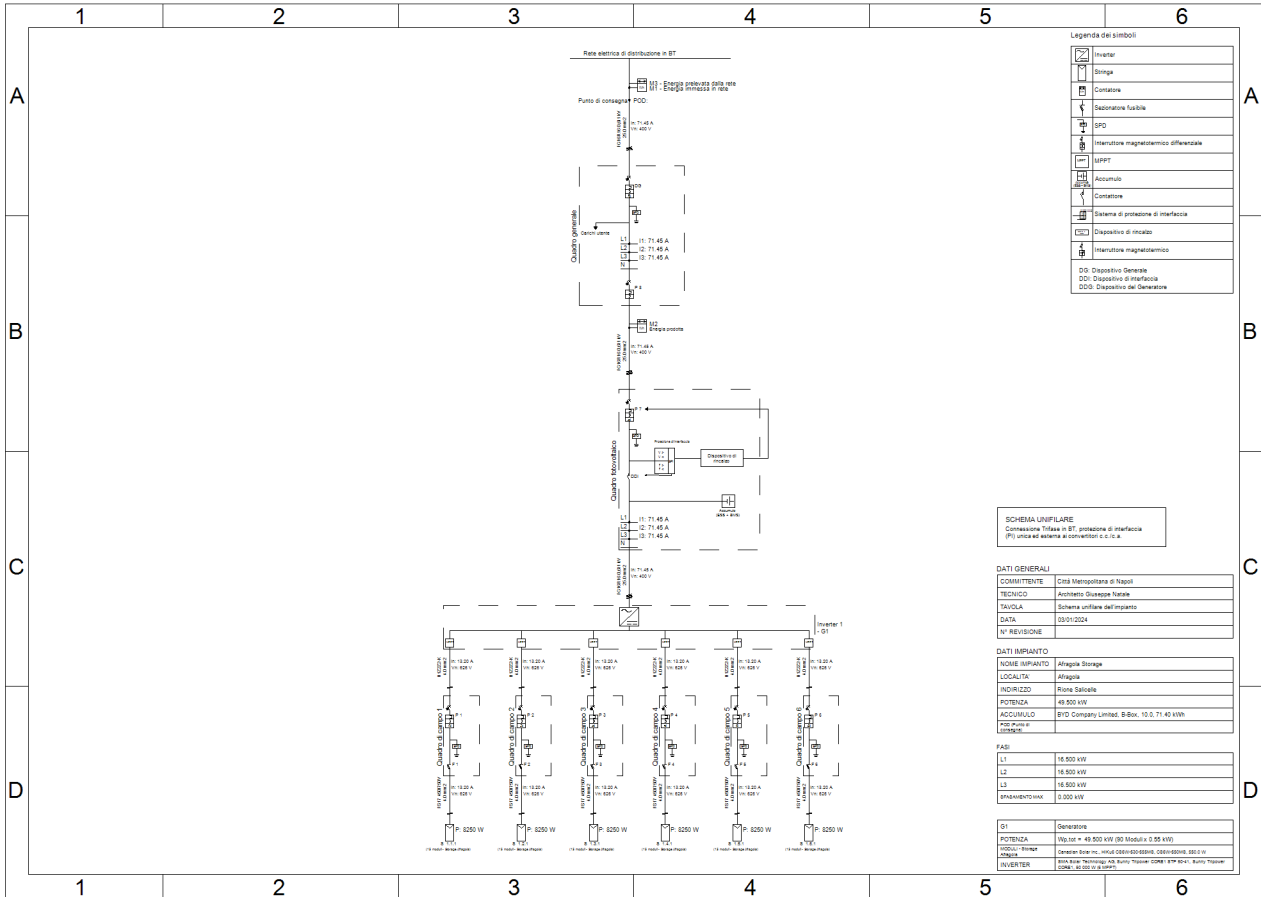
| 1 | 2 | 3 | 4 | 5 | 6 |

A

B

C

D

Rete elettrica di distribuzione in BT

M3 - Energia prelevata dalla rete
M1 - Energia immessa in rete

Punto di consegna POD:

In: 71.45 A
Vn: 400 V

DG

Quadro generale

Carichi utente

L1 I1: 71.45 A
L2 I2: 71.45 A
L3 I3: 71.45 A
N

P 3

M2
Energia prodotta

In: 71.45 A
Vn: 400 V

P 7

Protezione d'interfaccia

Dispositivo di rincalzo

Quadro fotovoltaico

DDI

Accumulo

L1 I1: 71.45 A
L2 I2: 71.45 A
L3 I3: 71.45 A
N

In: 71.45 A
Vn: 400 V

Inverter 1 - G1

In: 13.20 A
Vn: 626 V

Quadro di campo 1
Quadro di campo 2
Quadro di campo 3
Quadro di campo 4
Quadro di campo 5
Quadro di campo 6

P 1
P 2
P 3
P 4
P 5
P 6

In: 13.20 A
Vn: 626 V

P: 8250 W
P: 8250 W
P: 8250 W
P: 8250 W
P: 8250 W
P: 8250 W

Legenda dei simboli

| | Inverter |
|---|---|
| | Stringa |
| | Contatore |
| | Sezionatore fusibile |
| | SPD |
| | Interruttore magnetotermico differenziale |
| | MPPT |
| | Accumulo |
| | Contattore |
| | Sistema di protezione di interfaccia |
| | Dispositivo di rincalzo |
| | Interruttore magnetotermico |

DG: Dispositivo Generale
DDI: Dispositivo di interfaccia
DDG: Dispositivo del Generatore

SCHEMA UNIFILARE
Connessione Trifase in BT, protezione di interfaccia (PI) unica ed esterna ai convertitori c.c./c.a.

DATI GENERALI

| COMMITTENTE | Città Metropolitana di Napoli |
|---|---|
| TECNICO | Architetto Giuseppe Natale |
| TAVOLA | Schema unifilare dell'impianto |
| DATA | 03/01/2024 |
| N° REVISIONE | |

DATI IMPIANTO

| NOME IMPIANTO | Afragola Storage |
|---|---|
| LOCALITA' | Afragola |
| INDIRIZZO | Rione Salicelle |
| POTENZA | 49.500 kW |
| ACCUMULO | BYD Company Limited, B-Box, 10.0, 71.40 kWh |
| POD (Punto di consegna) | |

FASI

| L1 | 16.500 kW |
|---|---|
| L2 | 16.500 kW |
| L3 | 16.500 kW |
| SFASAMENTO MAX | 0.000 kW |

| G1 | Generatore |
|---|---|
| POTENZA | Wp.tot = 49.500 kW (90 Moduli x 0.55 kW) |
| MODULI - Storage Afragola | Canadian Solar Inc., HiKu6 CS6W-550-550MS, CS6W-550MS, 550.0 W |
| INVERTER | SMA Solar Technology AG, Sunny Tripower CORE1 STP 50-41, Sunny Tripower CORE1, 50 000 W (6 MPPT) |